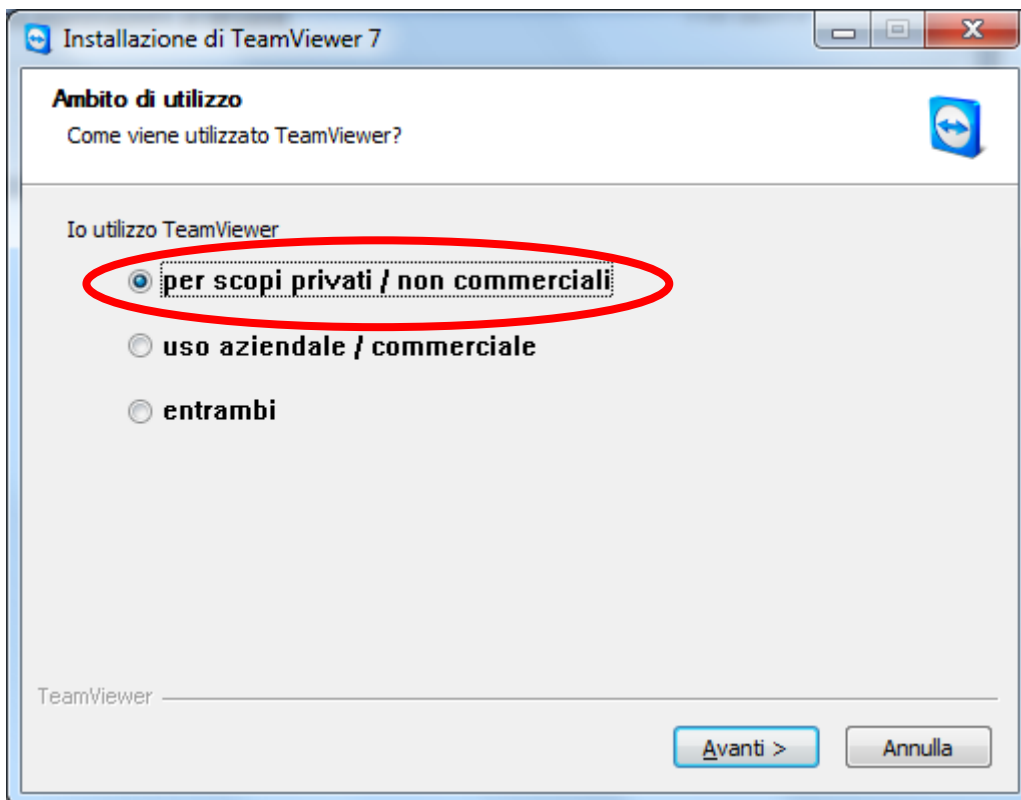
Installazione di TeamViewer 7

Ambito di utilizzo
Come viene utilizzato TeamViewer?

Io utilizzo TeamViewer

per scopi privati / non commerciali

uso aziendale / commerciale

entrambi

TeamViewer

Avanti >

Annulla